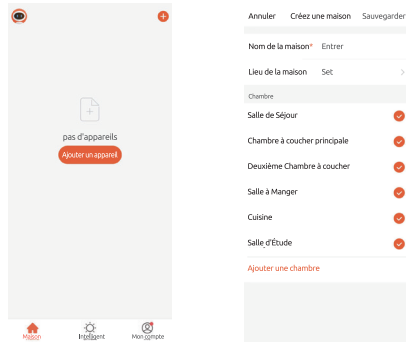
pas d'appareils

Ajouter un appareil

Maison Intelligent Mon compte

Annuler Créez une maison Sauvegarder

Nom de la maison* Entrer

Lieu de la maison Set

Chambre

Salle de Séjour

Chambre à coucher principale

Deuxième Chambre à coucher

Salle à Manger

Cuisine

Salle d'Étude

Ajouter une chambre